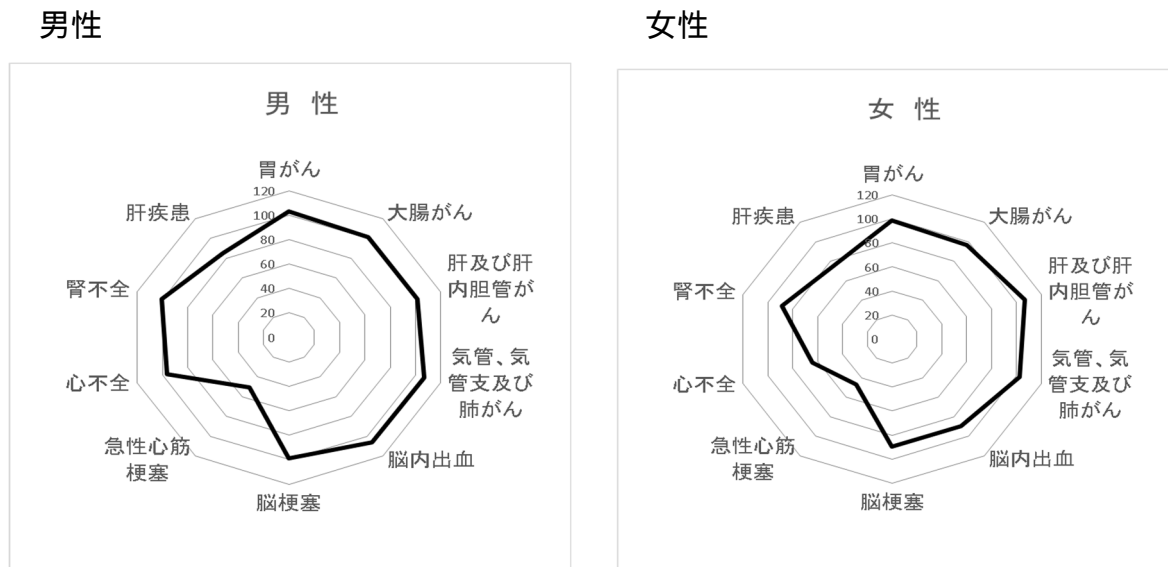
男性

男 性

胃がん
120
100
80
60
40
20
0
大腸がん
肝及び肝内胆管がん
気管、気管支及び肺がん
脳内出血
脳梗塞
急性心筋梗塞
心不全
腎不全
肝疾患

女性

女 性

胃がん
120
100
80
60
40
20
0
大腸がん
肝及び肝内胆管がん
気管、気管支及び肺がん
脳内出血
脳梗塞
急性心筋梗塞
心不全
腎不全
肝疾患